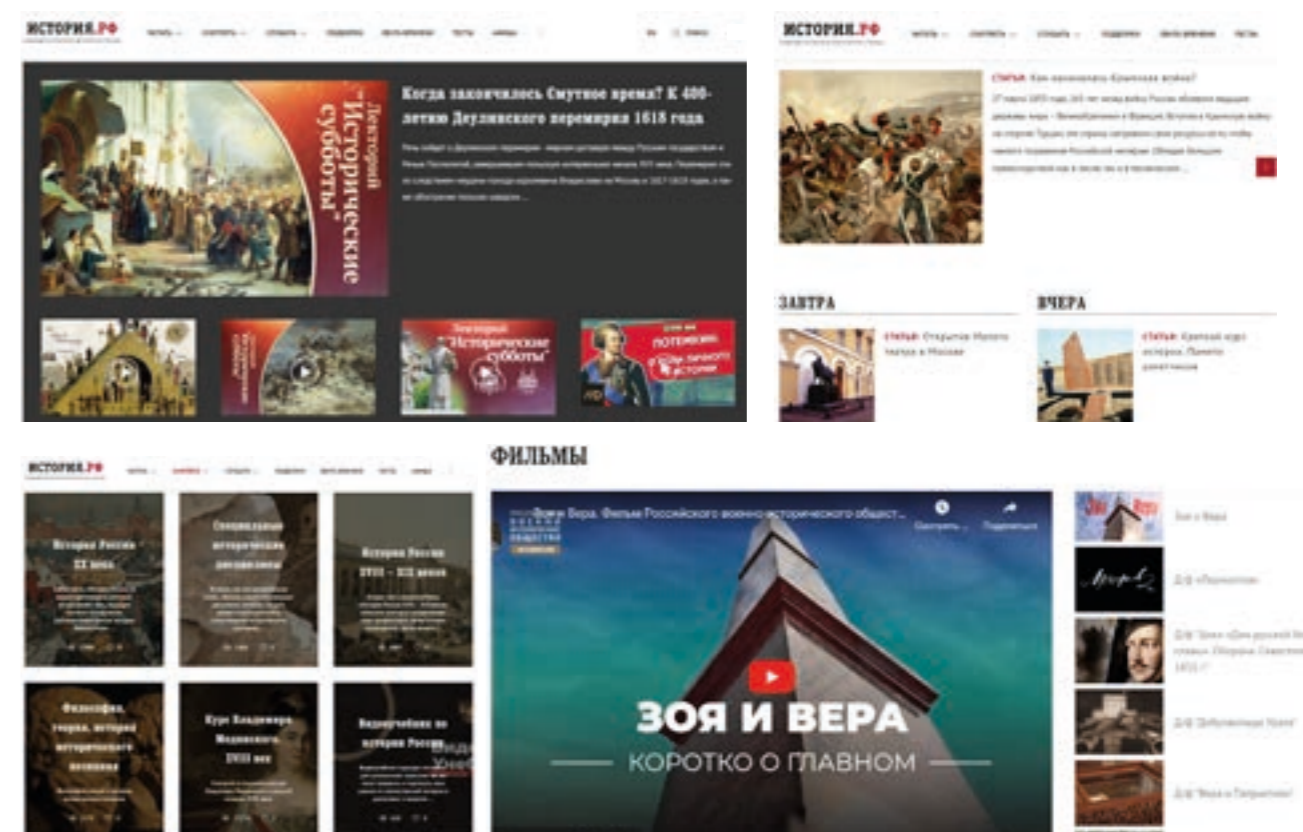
ИСТОРИЯ.РФ

Лекторий "Исторические субботы"

Когда закончилось Смутное время? К 400-летию Деулинского перемирия 1618 года

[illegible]

Лекторий "Исторические субботы"

ПОТЕМКИН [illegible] ИСТОРИИ

ИСТОРИЯ.РФ

СТАТЬИ Как начиналась Крымская война?

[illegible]

ЗАВТРА

СТАТЬИ Открытие Малого театра в Москве

ВЧЕРА

СТАТЬИ Краткий курс истории. Памяти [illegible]

ИСТОРИЯ.РФ

История России XX века

Специальные исторические дисциплины

История России XVII – XIX веков

Философия, теория, история исторического познания

Курс Владимира Мединского. XVIII век

Видеоучебник по истории России

ФИЛЬМЫ

Зоя и Вера. Фильм Российского военно-исторического общест...

Смотреть... Поделиться

ЗОЯ И ВЕРА

КОРОТКО О ГЛАВНОМ

Зоя и Вера

Д/ф «Полководец»

Д/ф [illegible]

Д/ф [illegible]

Д/ф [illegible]